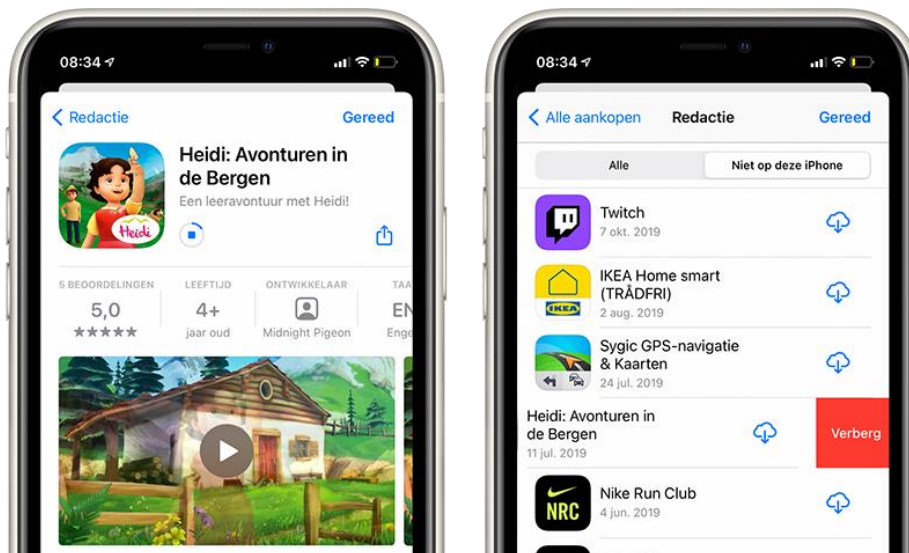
08:34

Redactie

Gereed

Heidi: Avonturen in de Bergen

Een leeravontuur met Heidi!

Heidi

5 BEOORDELINGEN
5,0
★★★★★

LEEFTIJD
4+
jaar oud

ONTWIKKELAAR
Midnight Pigeon

TAA
EN
Enge

08:34

Alle aankopen

Redactie

Gereed

Alle

Niet op deze iPhone

Twitch
7 okt. 2019

IKEA Home smart (TRÅDFRI)
2 aug. 2019

IKEA

Sygic GPS-navigatie & Kaarten
24 jul. 2019

Heidi: Avonturen in de Bergen
11 jul. 2019

Verberg

Nike Run Club
4 jun. 2019

NRC